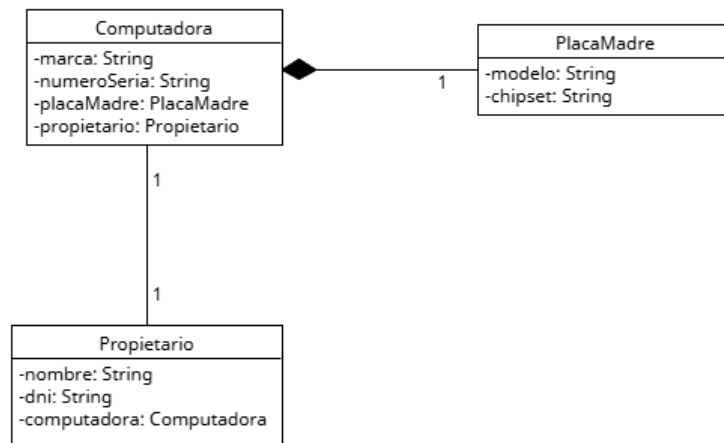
Computadora
-marca: String
-numeroSeria: String
-placaMadre: PlacaMadre
-propietario: Propietario

1

PlacaMadre
-modelo: String
-chipset: String

1

1

Propietario
-nombre: String
-dni: String
-computadora: Computadora